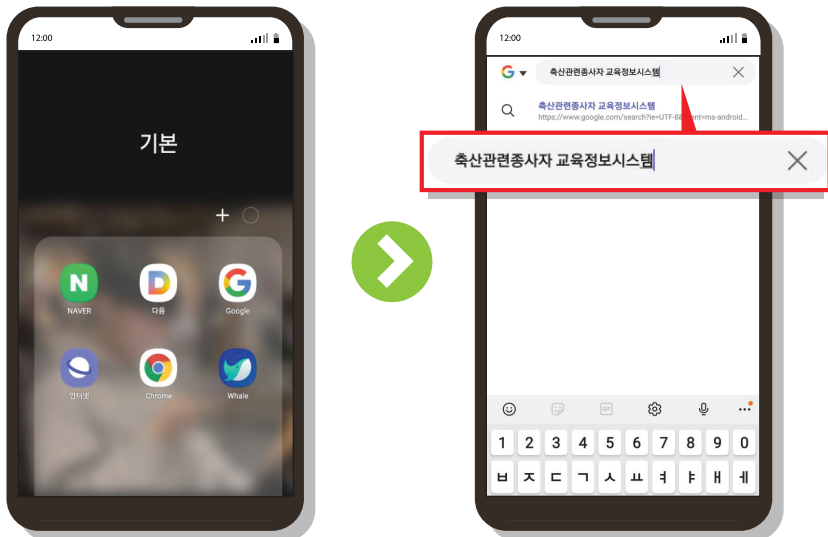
12:00

기본

NAVER

다음

Google

인터넷

Chrome

Whale

12:00

축산관련종사자 교육정보시스템

축산관련종사자 교육정보시스템

https://www.google.com/search?ie=UTF-8&client=ms-android...

축산관련종사자 교육정보시스템

GIF

1 2 3 4 5 6 7 8 9 0

ㅂ ㅈ ㄷ ㄱ ㅅ ㅛ ㅕ ㅑ ㅐ ㅔ